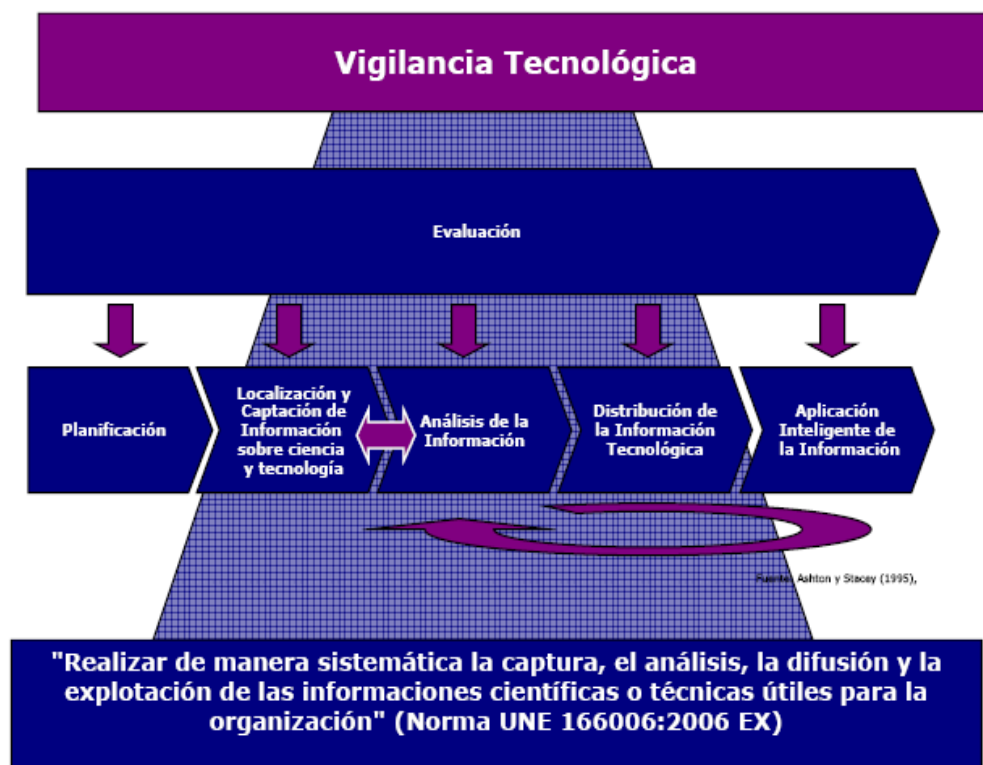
Vigilancia Tecnológica

Evaluación

Planificación

Localización y Captación de Información sobre ciencia y tecnología

Análisis de la Información

Distribución de la Información Tecnológica

Aplicación Inteligente de la Información

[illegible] Ashton y Stacey (1995),

"Realizar de manera sistemática la captura, el análisis, la difusión y la explotación de las informaciones científicas o técnicas útiles para la organización" (Norma UNE 166006:2006 EX)